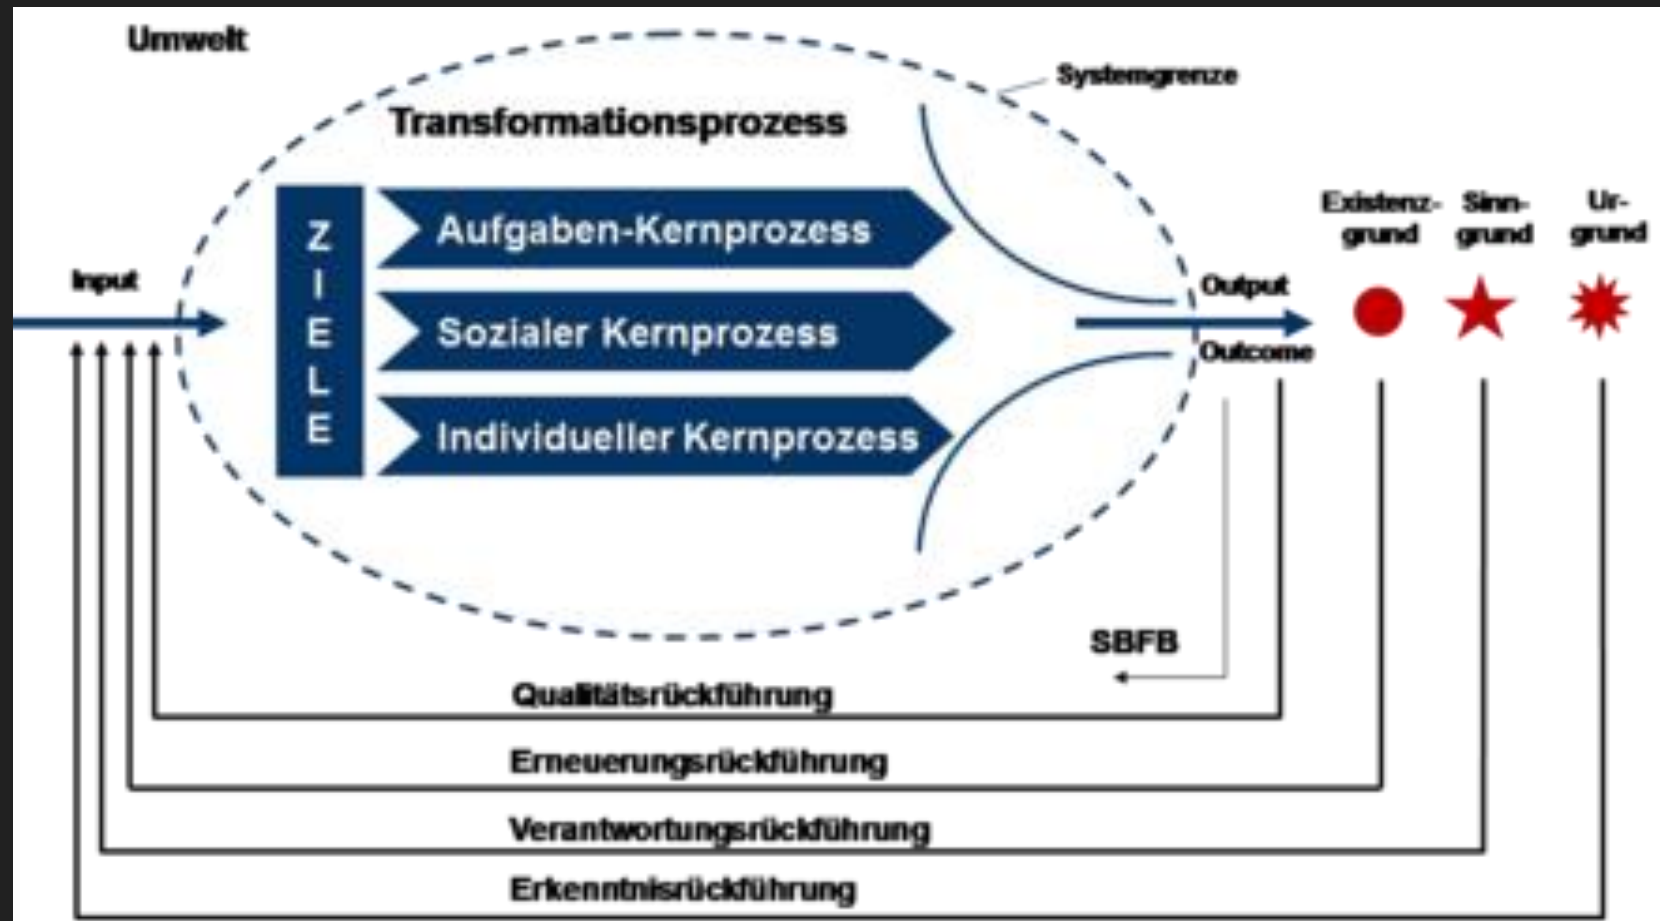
Umwelt

Systemgrenze

Transformationsprozess

ZIELE

Aufgaben-Kernprozess

Sozialer Kernprozess

Individueller Kernprozess

Input

Output

Outcome

Existenzgrund

Sinngrund

Urgrund

SBFB

Qualitätsrückführung

Erneuerungsrückführung

Verantwortungsrückführung

Erkenntnisrückführung